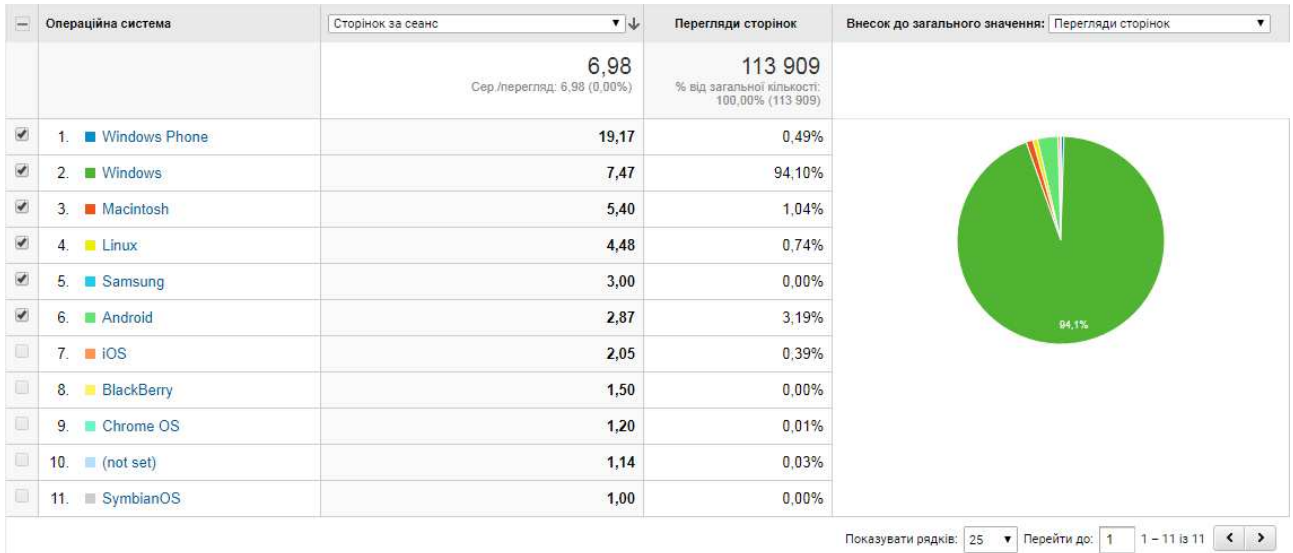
| Операційна система | Сторінок за сеанс | Перегляди сторінок | Внесок до загального значення: Перегляди сторінок |
|---|---|---|---|
| | 6,98 Сер./перегляд: 6,98 (0,00%) | 113 909 % від загальної кількості: 100,00% (113 909) | |
| 1. Windows Phone | 19,17 | 0,49% | |
| 2. Windows | 7,47 | 94,10% | |
| 3. Macintosh | 5,40 | 1,04% | |
| 4. Linux | 4,48 | 0,74% | |
| 5. Samsung | 3,00 | 0,00% | |
| 6. Android | 2,87 | 3,19% | |
| 7. iOS | 2,05 | 0,39% | |
| 8. BlackBerry | 1,50 | 0,00% | |
| 9. Chrome OS | 1,20 | 0,01% | |
| 10. (not set) | 1,14 | 0,03% | |
| 11. SymbianOS | 1,00 | 0,00% | |

94,1%

Показувати рядків: 25 Перейти до: 1 1 – 11 із 11